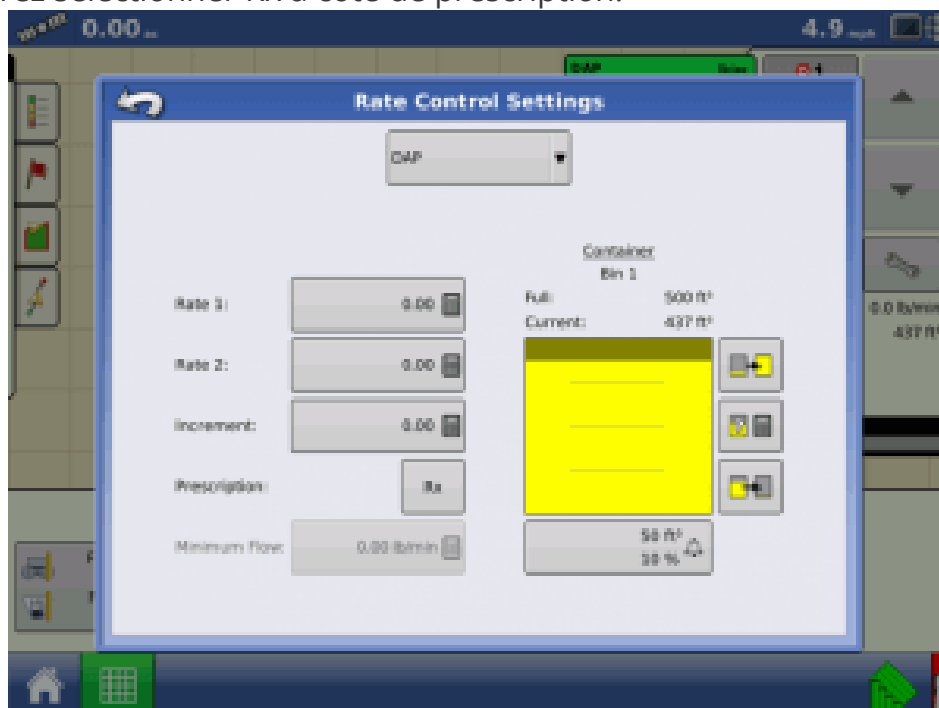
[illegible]ez sélectionner Rx à côté de prescription.

0.00

4.9

DAP

Rate Control Settings

DAP

Container
Bin 1

Full: 500 ft³

Current: 437 ft³

Rate 1: 0.00

Rate 2: 0.00

Increment: 0.00

Prescription: Rx

Minimum Flow: 0.00 lb/min

50 ft³
10 %

0.0 lb/min
437 ft³